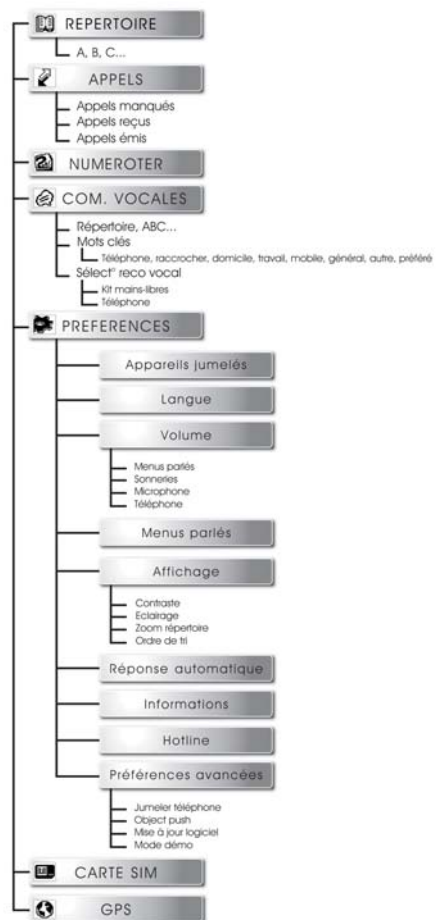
REPERTOIRE

A, B, C...

APPELS

Appels manqués
Appels reçus
Appels émis

NUMEROTER

COM. VOCALES

Répertoire, ABC...
Mots clés
Téléphone, raccrocher, domicile, travail, mobile, général, autre, préféré
Sélectª reco vocal
Kit mains-libres
Téléphone

PREFERENCES

Appareils jumelés

Langue

Volume

Menus parlés
Sonneries
Microphone
Téléphone

Menus parlés

Affichage

Contraste
Eclairage
Zoom répertoire
Ordre de tri

Réponse automatique

Informations

Hotline

Préférences avancées

Jumeler téléphone
Object push
Mise à jour logiciel
Mode démo

CARTE SIM

GPS